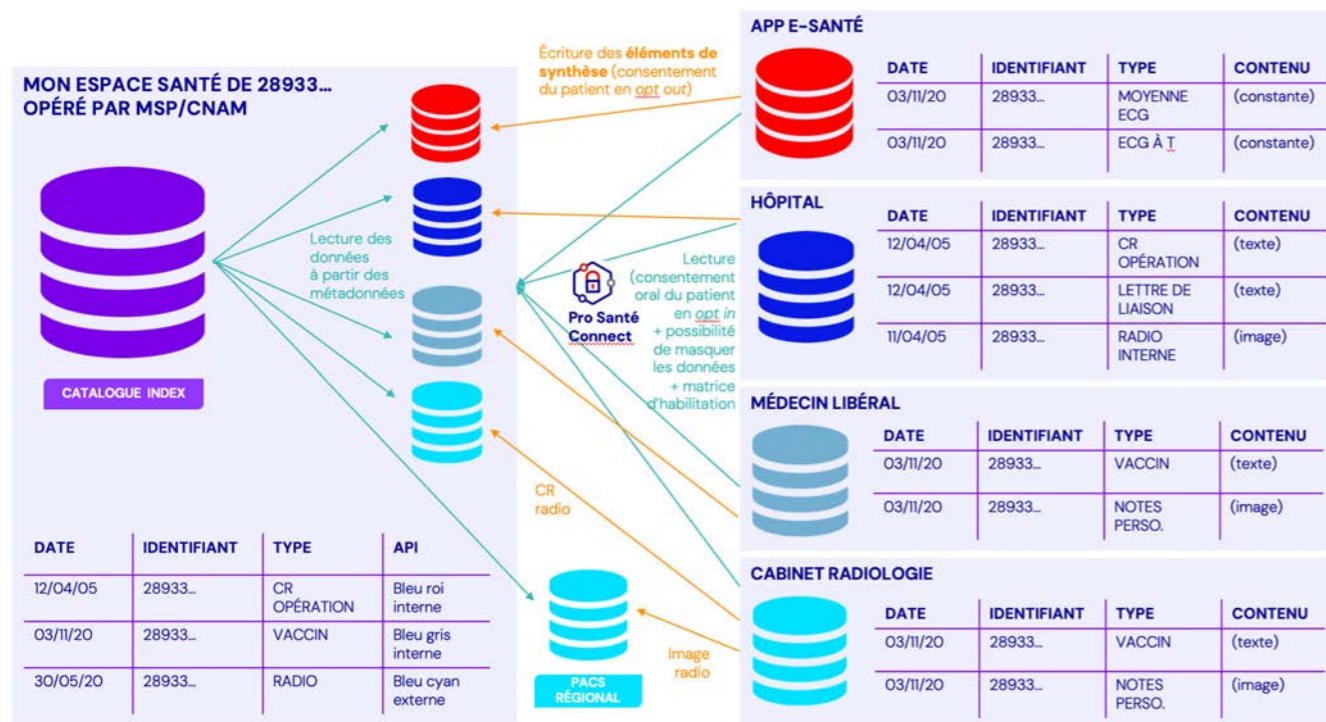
MON ESPACE SANTÉ DE 28933…
OPÉRÉ PAR MSP/CNAM

CATALOGUE INDEX

| DATE | IDENTIFIANT | TYPE | API |
|---|---|---|---|
| 12/04/05 | 28933… | CR OPÉRATION | Bleu roi interne |
| 03/11/20 | 28933… | VACCIN | Bleu gris interne |
| 30/05/20 | 28933… | RADIO | Bleu cyan externe |

Lecture des données à partir des métadonnées

Écriture des éléments de synthèse (consentement du patient en opt out)

Pro Santé Connect

Lecture (consentement oral du patient en opt in + possibilité de masquer les données + matrice d'habilitation

CR radio

Image radio

PACS RÉGIONAL

APP E-SANTÉ

| DATE | IDENTIFIANT | TYPE | CONTENU |
|---|---|---|---|
| 03/11/20 | 28933… | MOYENNE ECG | (constante) |
| 03/11/20 | 28933… | ECG À T | (constante) |

HÔPITAL

| DATE | IDENTIFIANT | TYPE | CONTENU |
|---|---|---|---|
| 12/04/05 | 28933… | CR OPÉRATION | (texte) |
| 12/04/05 | 28933… | LETTRE DE LIAISON | (texte) |
| 11/04/05 | 28933… | RADIO INTERNE | (image) |

MÉDECIN LIBÉRAL

| DATE | IDENTIFIANT | TYPE | CONTENU |
|---|---|---|---|
| 03/11/20 | 28933… | VACCIN | (texte) |
| 03/11/20 | 28933… | NOTES PERSO. | (image) |

CABINET RADIOLOGIE

| DATE | IDENTIFIANT | TYPE | CONTENU |
|---|---|---|---|
| 03/11/20 | 28933… | VACCIN | (texte) |
| 03/11/20 | 28933… | NOTES PERSO. | (image) |